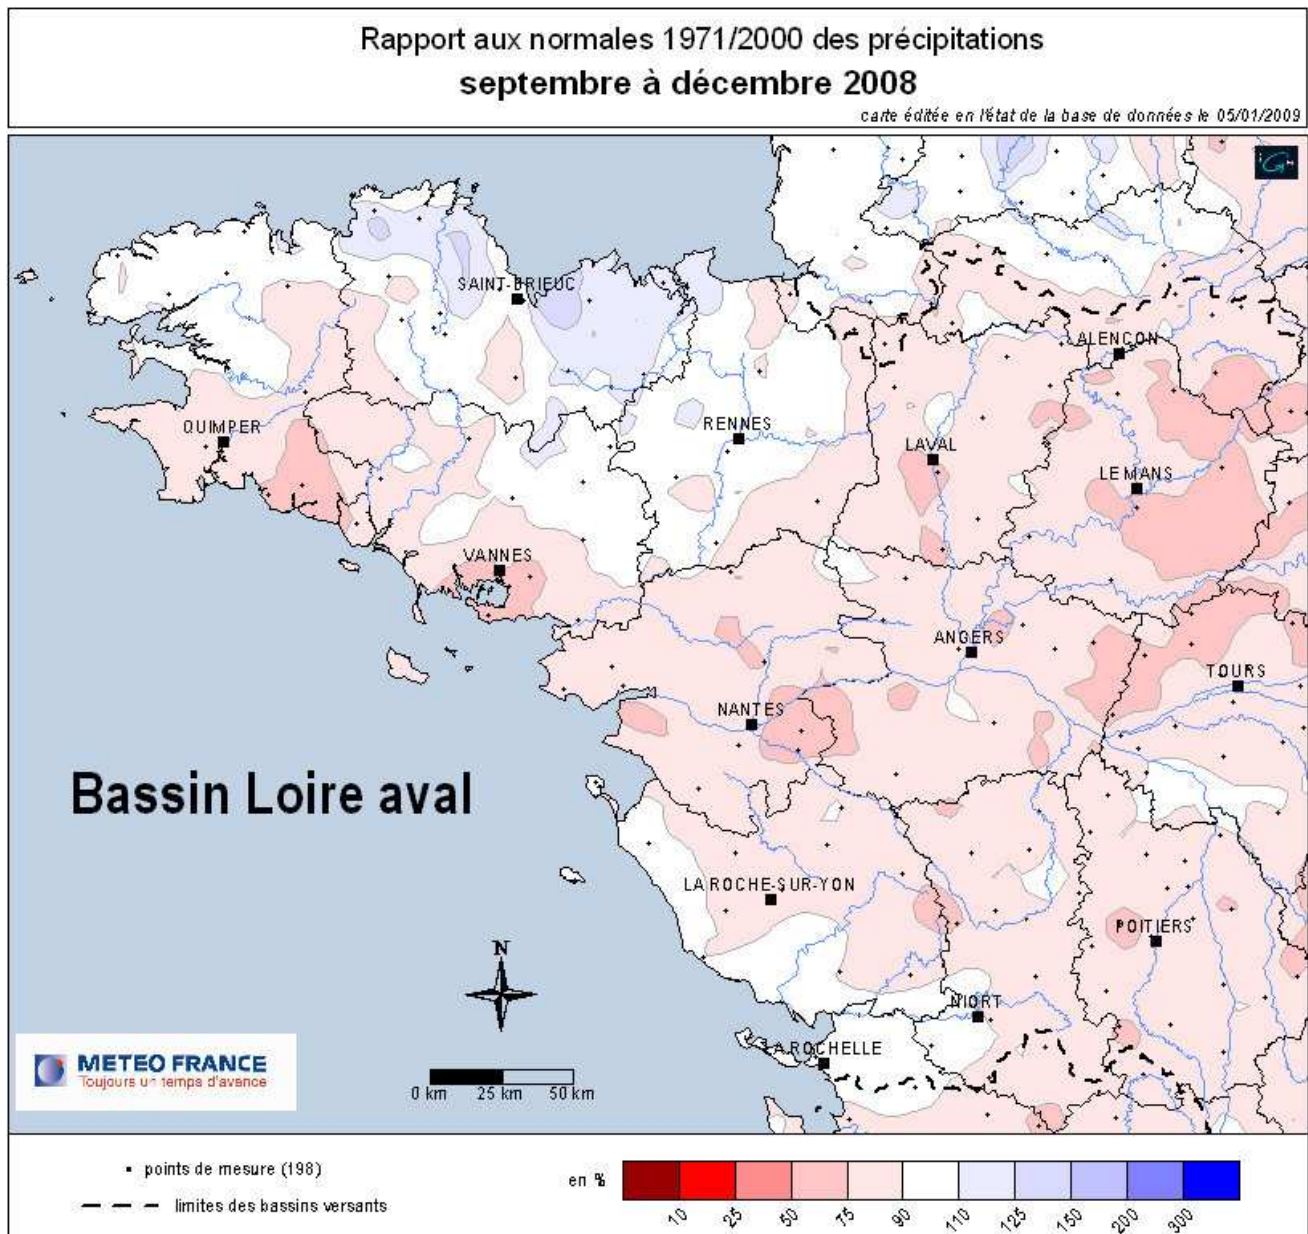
Rapport aux normales 1971/2000 des précipitations
septembre à décembre 2008
carte éditée en l'état de la base de données le 05/01/2009

SAINT-BRIEUC
QUIMPER
RENNES
LAVAL
ALENCON
LE MANS
VANNES
ANGERS
TOURS
NANTES
LA ROCHE-SUR-YON
POITIERS
NIORT
LA ROCHELLE

Bassin Loire aval

N

METEO FRANCE
Toujours un temps d'avance

0 km 25 km 50 km

• points de mesure (198)
limites des bassins versants

en %
10 25 50 75 90 110 125 150 200 300